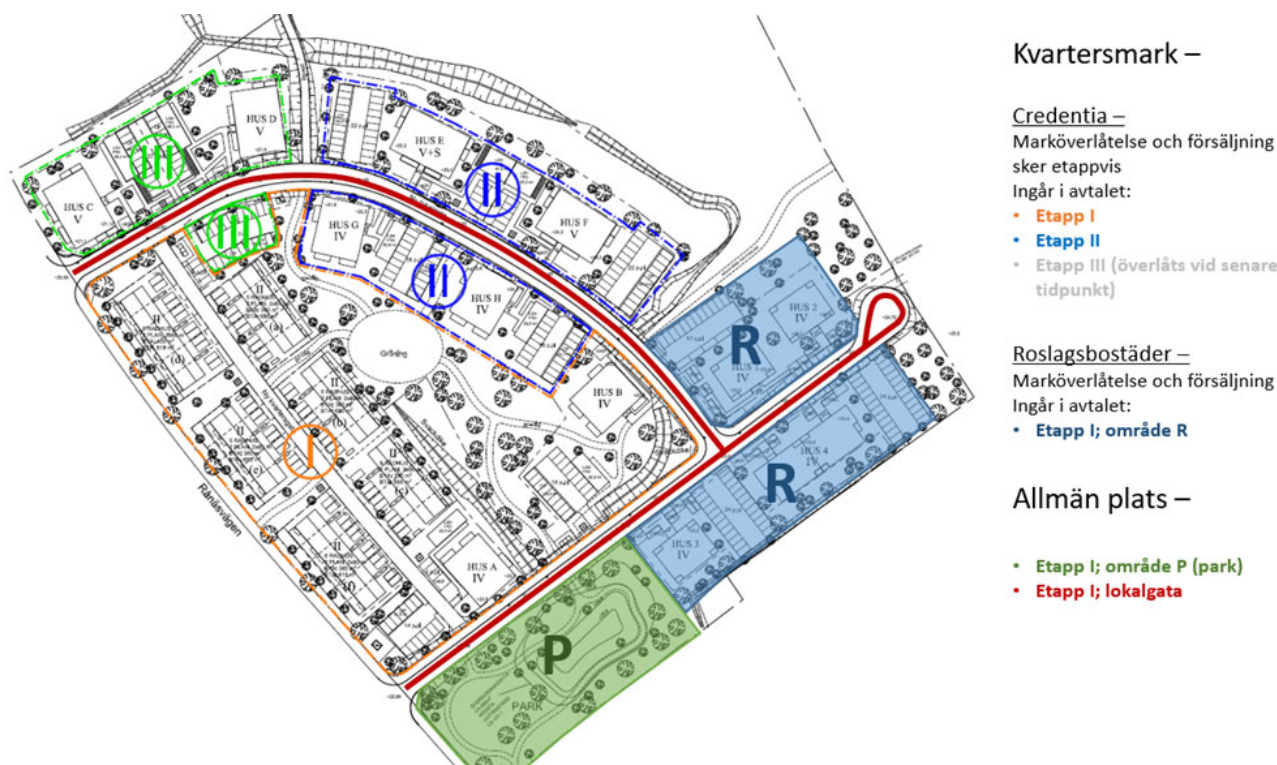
HUS D
V

III

HUS C
V

III

HUS E
V+S

II

HUS F
V

HUS G
IV

II

HUS H
IV

II

II

II

II

Gräsyta

HUS B
IV

I

II

II

Rånäsvägen

HUS A
IV

R

HUS 2
IV

HUS 1
IV

R

HUS 4
IV

HUS 3
IV

P

PARK

Kvartersmark –

Credentia –
Marköverlåtelse och försäljning sker etappvis
Ingår i avtalet:
• Etapp I
• Etapp II
• Etapp III (överlåts vid senare tidpunkt)

Roslagsbostäder –
Marköverlåtelse och försäljning
Ingår i avtalet:
• Etapp I; område R

Allmän plats –

• Etapp I; område P (park)
• Etapp I; lokalgata